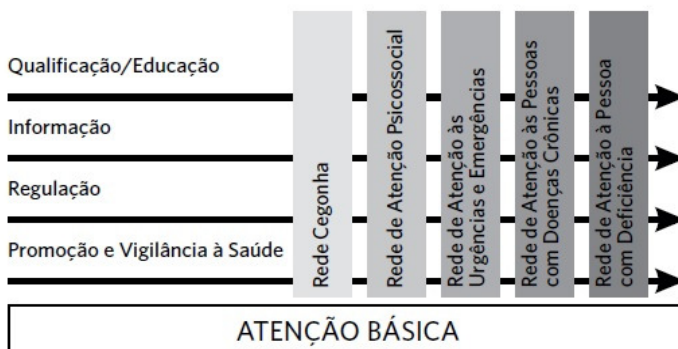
Qualificação/Educação

Informação

Regulação

Promoção e Vigilância à Saúde

Rede Cegonha

Rede de Atenção Psicossocial

Rede de Atenção às Urgências e Emergências

Rede de Atenção às Pessoas com Doenças Crônicas

Rede de Atenção à Pessoa com Deficiência

ATENÇÃO BÁSICA